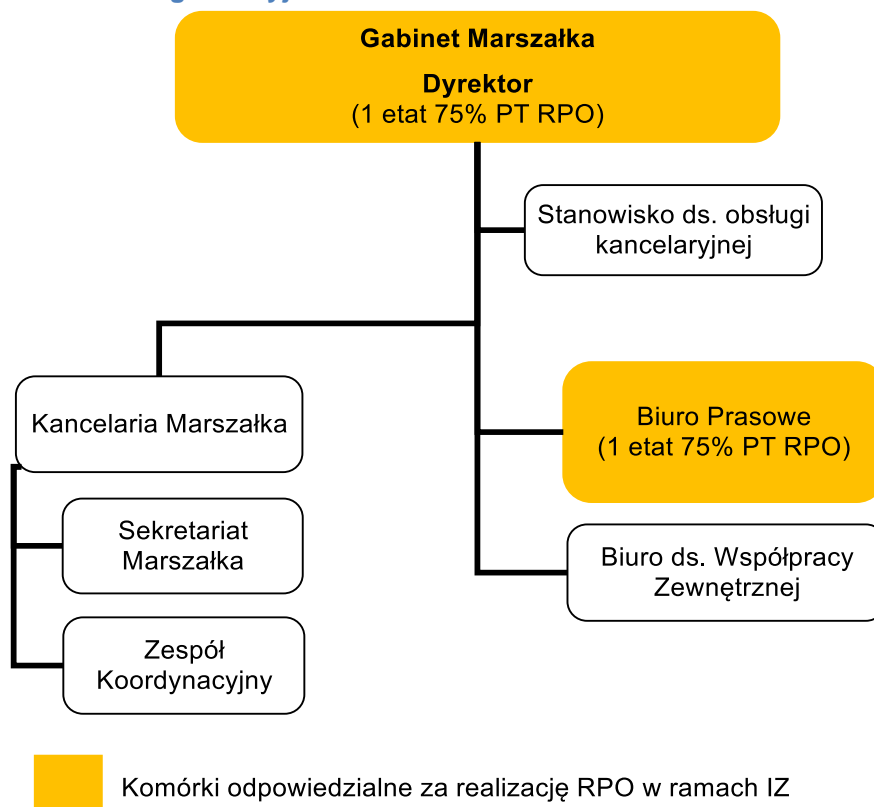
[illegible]

Gabinet Marszałka

Dyrektor
(1 etat 75% PT RPO)

Stanowisko ds. obsługi kancelaryjnej

Kancelaria Marszałka

Sekretariat Marszałka

Zespół Koordynacyjny

Biuro Prasowe
(1 etat 75% PT RPO)

Biuro ds. Współpracy Zewnętrznej

Komórki odpowiedzialne za realizację RPO w ramach IZ